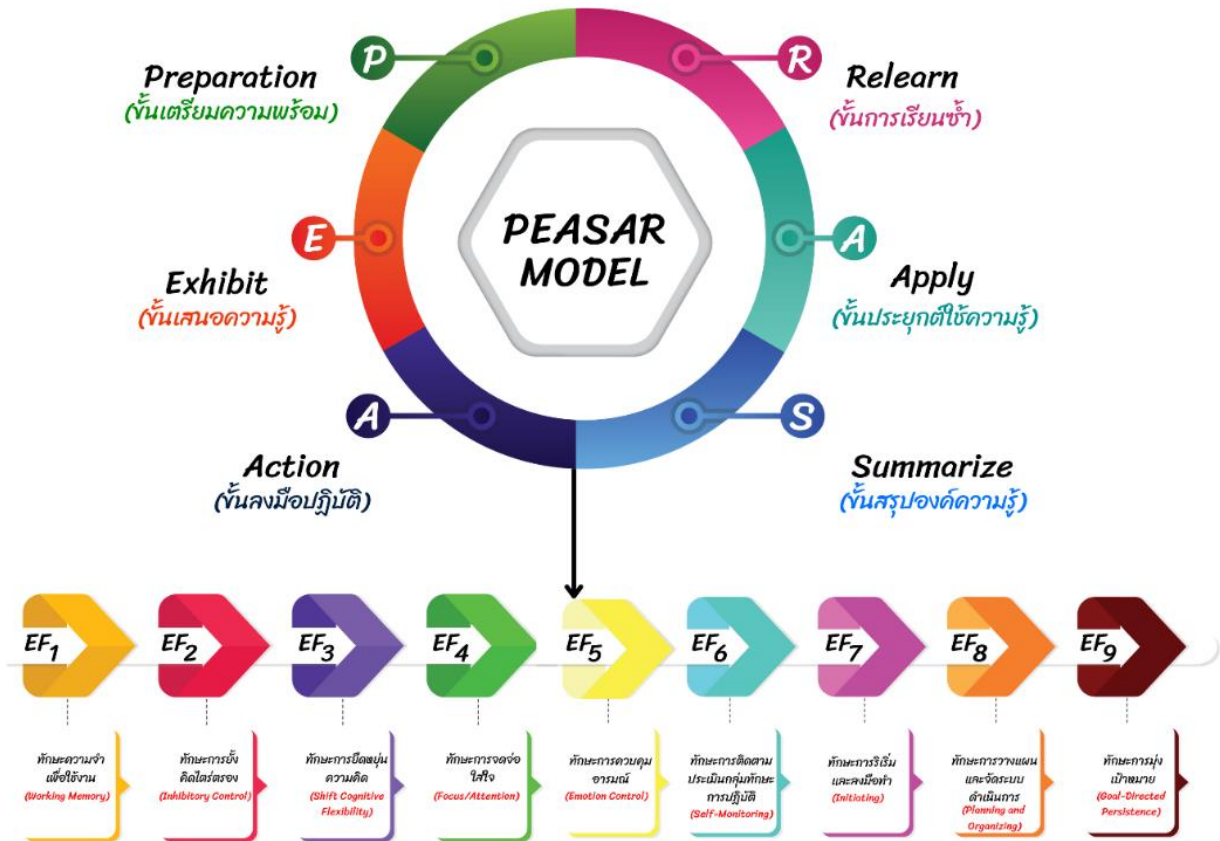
P
Preparation
(ขั้นเตรียมความพร้อม)

R
Relearn
(ขั้นการเรียนซ้ำ)

PEASAR MODEL

E
Exhibit
(ขั้นเสนอความรู้)

A
Apply
(ขั้นประยุกต์ใช้ความรู้)

A
Action
(ขั้นลงมือปฏิบัติ)

S
Summarize
(ขั้นสรุปองค์ความรู้)

$EF_1$
ทักษะความจำเพื่อใช้งาน
(Working Memory)

$EF_2$
ทักษะการยั้งคิดไตร่ตรอง
(Inhibitory Control)

$EF_3$
ทักษะการยืดหยุ่นความคิด
(Shift Cognitive Flexibility)

$EF_4$
ทักษะการจดจ่อใส่ใจ
(Focus/Attention)

$EF_5$
ทักษะการควบคุมอารมณ์
(Emotion Control)

$EF_6$
ทักษะการติดตามประเมินกลุ่มทักษะการปฏิบัติ
(Self-Monitoring)

$EF_7$
ทักษะการริเริ่มและลงมือทำ
(Initiating)

$EF_8$
ทักษะการวางแผนและจัดระบบดำเนินการ
(Planning and Organizing)

$EF_9$
ทักษะการมุ่งเป้าหมาย
(Goal-Directed Persistence)